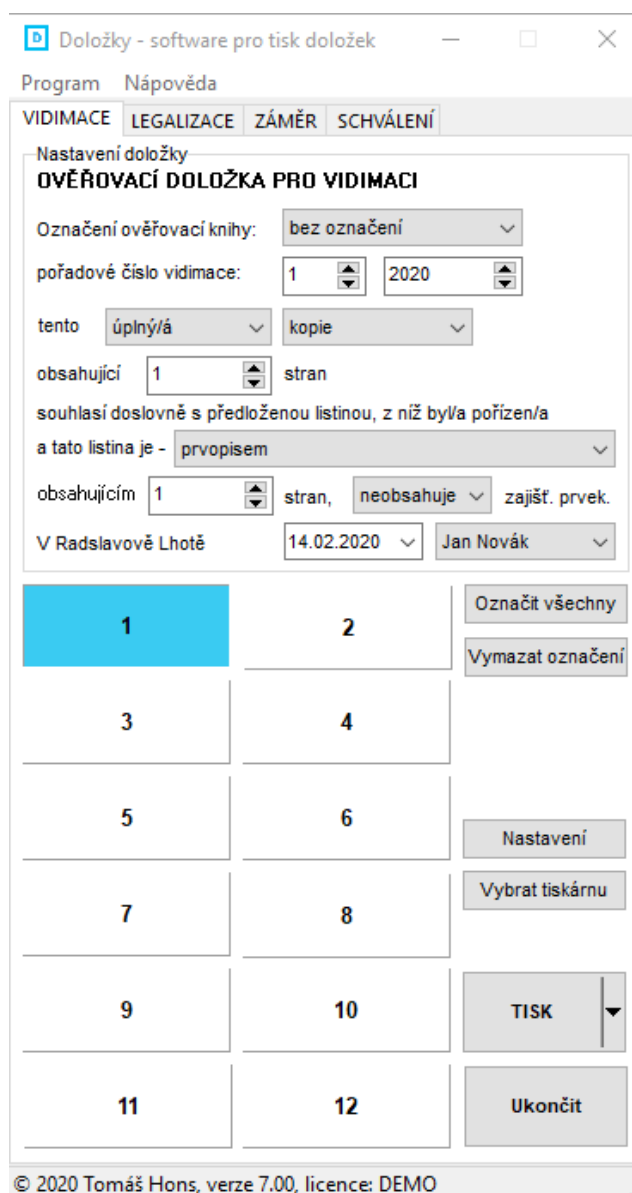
D Doložky - software pro tisk doložek

Program Nápověda

VIDIMACE LEGALIZACE ZÁMĚR SCHVÁLENÍ

Nastavení doložky
OVĚŘOVACÍ DOLOŽKA PRO VIDIMACI

Označení ověřovací knihy: bez označení

pořadové číslo vidimace: 1 2020

tento úplný/á kopie

obsahující 1 stran

souhlasí doslovně s předloženou listinou, z níž byl/a pořízen/a

a tato listina je - prvopisem

obsahujícím 1 stran, neobsahuje zajišť. prvek.

V Radslavově Lhotě 14.02.2020 Jan Novák

1 2 Označit všechny Vymazat označení

3 4

5 6 Nastavení

7 8 Vybrat tiskárnu

9 10 TISK

11 12 Ukončit

© 2020 Tomáš Hons, verze 7.00, licence: DEMO